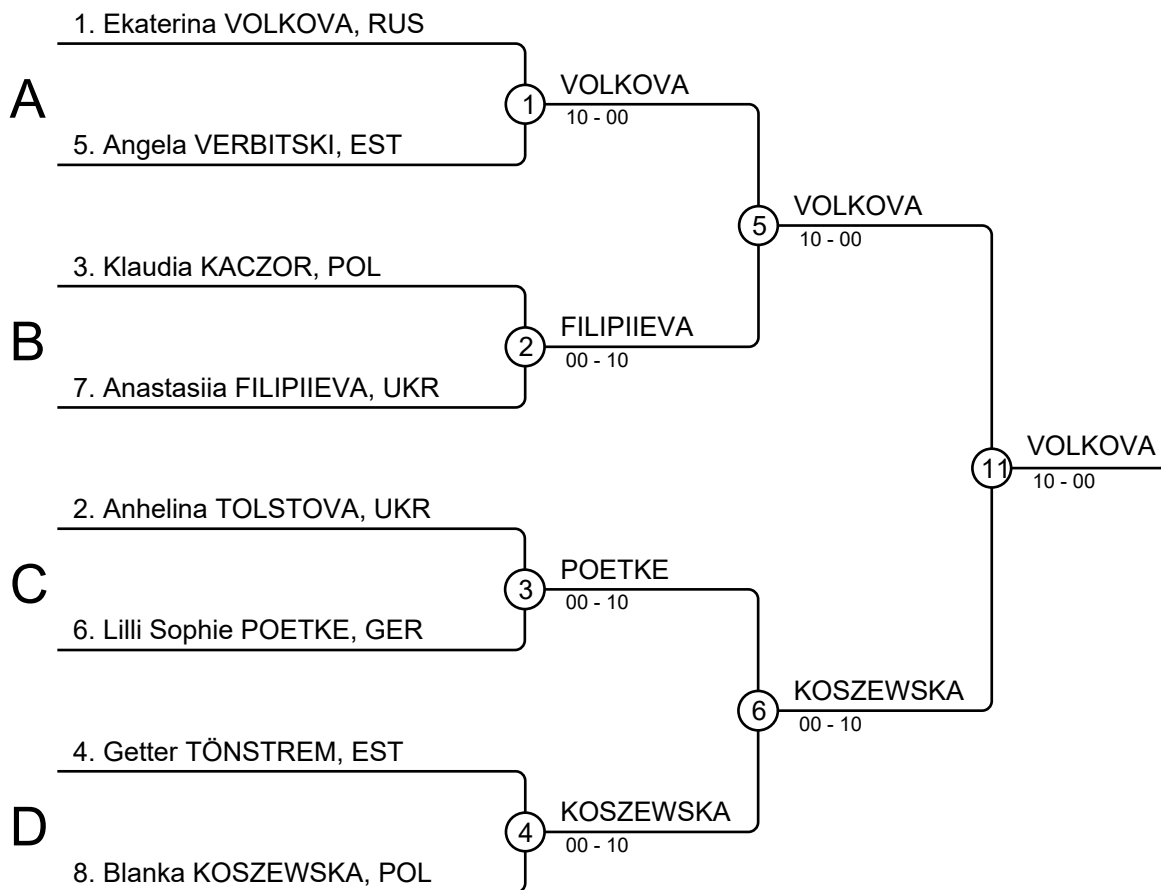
1. Ekaterina VOLKOVA, RUS

A

5. Angela VERBITSKI, EST

1

VOLKOVA
10 - 00

3. Klaudia KACZOR, POL

B

7. Anastasiia FILIPIIEVA, UKR

2

FILIPIIEVA
00 - 10

5

VOLKOVA
10 - 00

2. Anhelina TOLSTOVA, UKR

C

6. Lilli Sophie POETKE, GER

3

POETKE
00 - 10

4. Getter TÖNSTREM, EST

D

8. Blanka KOSZEWSKA, POL

4

KOSZEWSKA
00 - 10

6

KOSZEWSKA
00 - 10

11

VOLKOVA
10 - 00